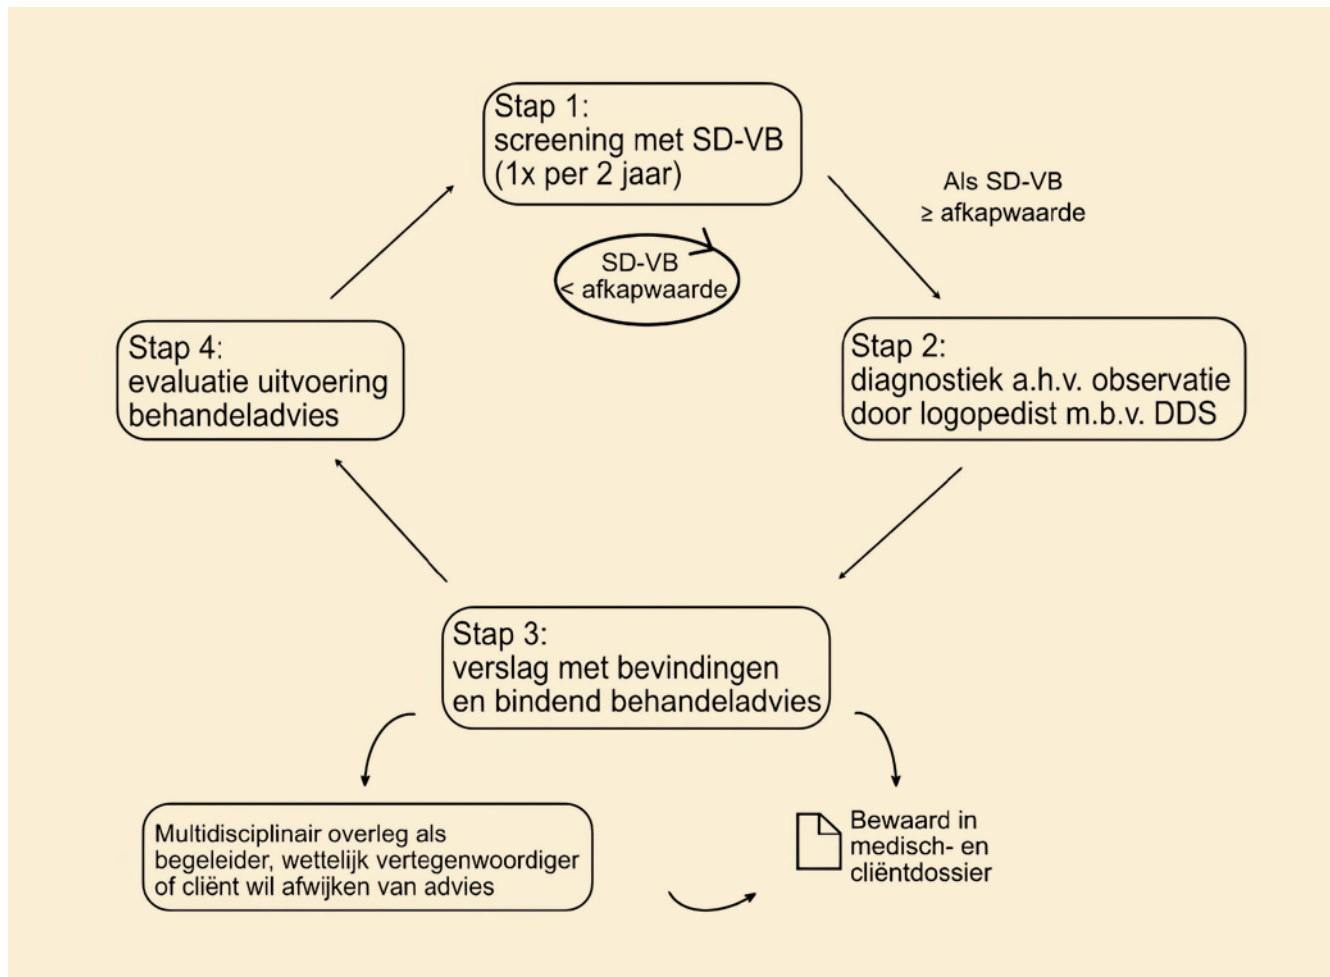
Stap 1:
screening met SD-VB
(1x per 2 jaar)

Als SD-VB
≥ afkapwaarde

SD-VB
< afkapwaarde

Stap 2:
diagnostiek a.h.v. observatie
door logopedist m.b.v. DDS

Stap 3:
verslag met bevindingen
en bindend behandeladvies

Stap 4:
evaluatie uitvoering
behandeladvies

Multidisciplinair overleg als
begeleider, wettelijk vertegenwoordiger
of cliënt wil afwijken van advies

Bewaard in
medisch- en
cliëntdossier